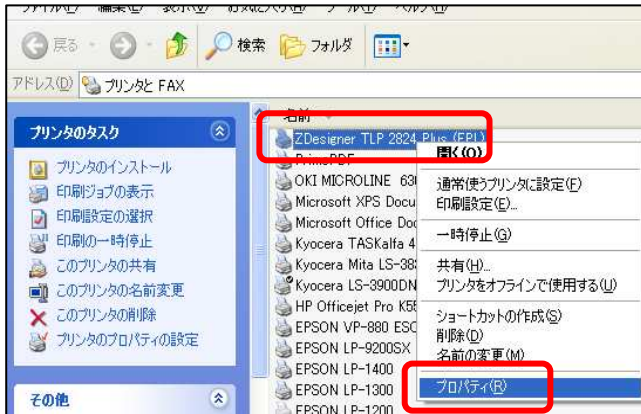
ファイル(F) 編集(E) 表示(V) お気に入り(A) ツール(T) ヘルプ(H)

戻る 検索 フォルダ

アドレス(D) プリンタと FAX

プリンタのタスク

プリンタのインストール
印刷ジョブの表示
印刷設定の選択
印刷の一時停止
このプリンタの共有
このプリンタの名前変更
このプリンタの削除
プリンタのプロパティの設定

その他

名前

ZDesigner TLP 2824 Plus (EPL)
PrimoPDF
OKI MICROLINE 63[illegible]
Microsoft XPS Docu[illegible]
Microsoft Office Doc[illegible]
Kyocera TASKalfa 4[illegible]
Kyocera Mita LS-38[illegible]
Kyocera LS-3900DN
HP Officejet Pro K5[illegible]
EPSON VP-880 ESC
EPSON LP-9200SX
EPSON LP-1400
EPSON LP-1300
EPSON LP-1200

開く(O)
通常使うプリンタに設定(F)
印刷設定(E)...
一時停止(G)
共有(H)...
プリンタをオフラインで使用する(U)
ショートカットの作成(S)
削除(D)
名前の変更(M)
プロパティ(R)